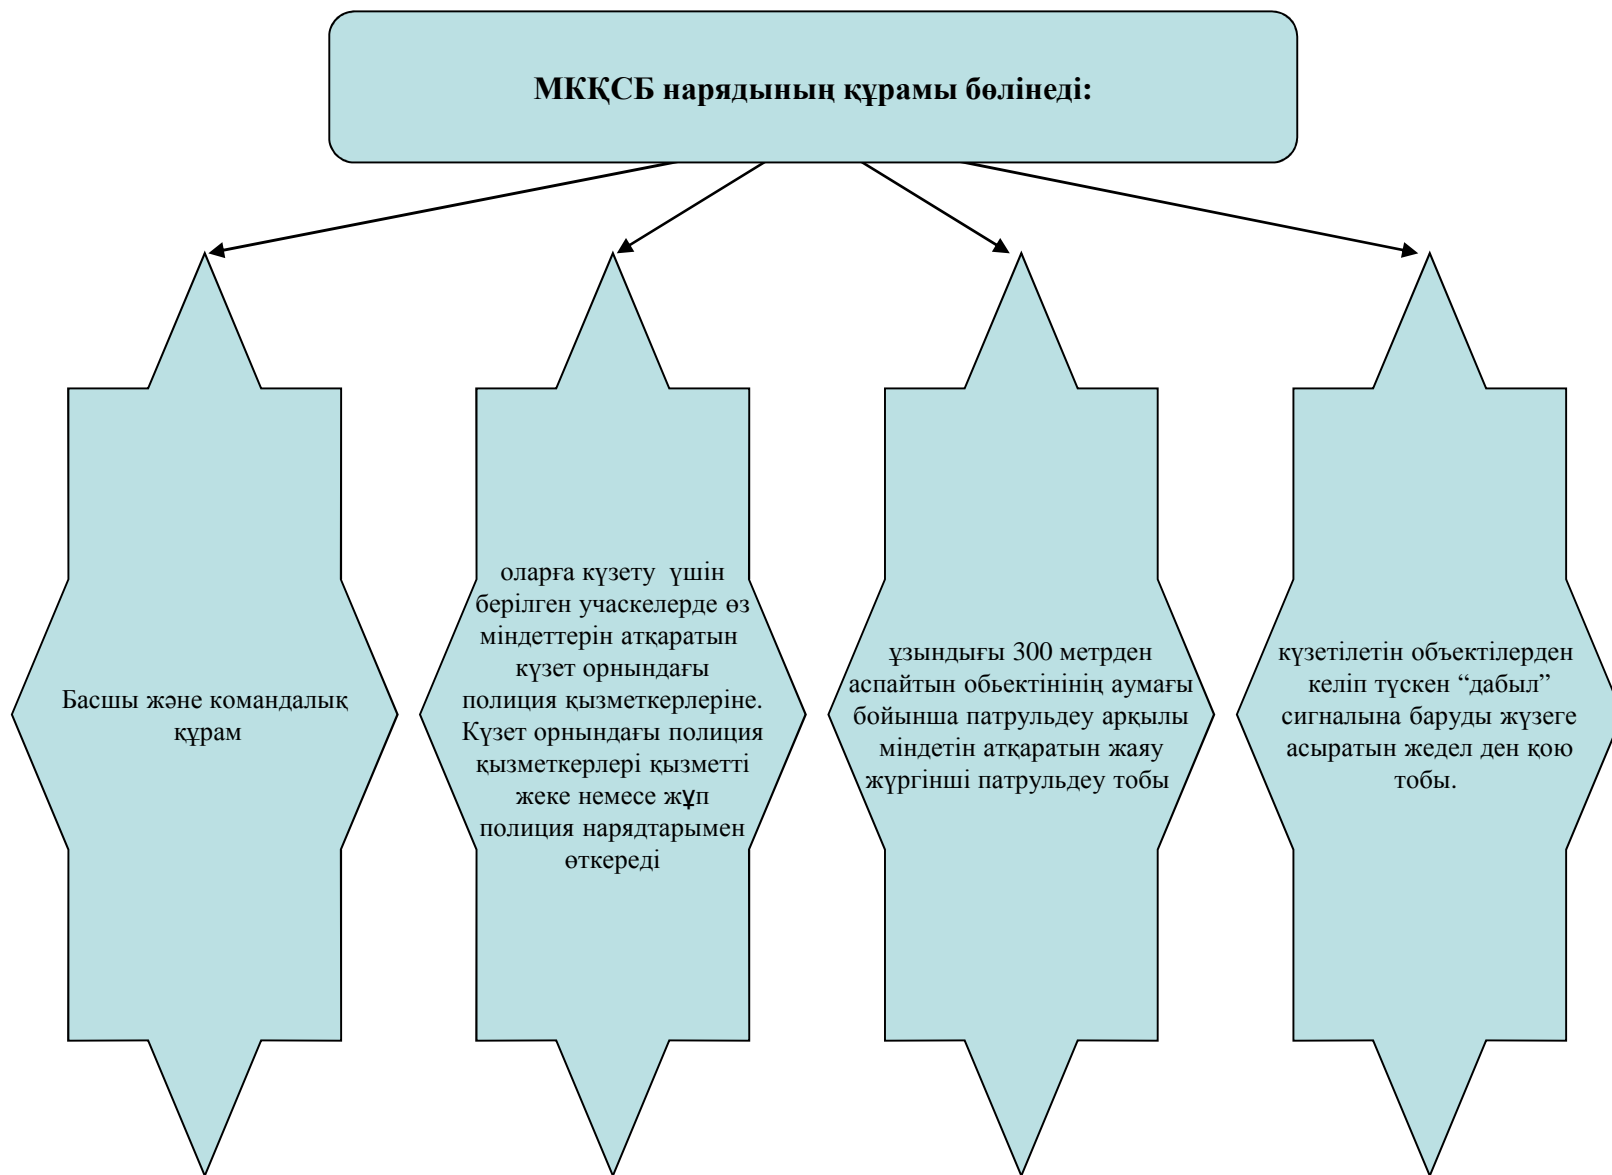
МКҚСБ нарядының құрамы бөлінеді:

Басшы және командалық құрам

оларға күзету үшін берілген учаскелерде өз міндеттерін атқаратын күзет орнындағы полиция қызметкерлеріне. Күзет орнындағы полиция қызметкерлері қызметті жеке немесе жұп полиция нарядтарымен өткереді

ұзындығы 300 метрден аспайтын обьектінінің аумағы бойынша патрульдеу арқылы міндетін атқаратын жаяу жүргінші патрульдеу тобы

күзетілетін объектілерден келіп түскен “дабыл” сигналына баруды жүзеге асыратын жедел ден қою тобы.